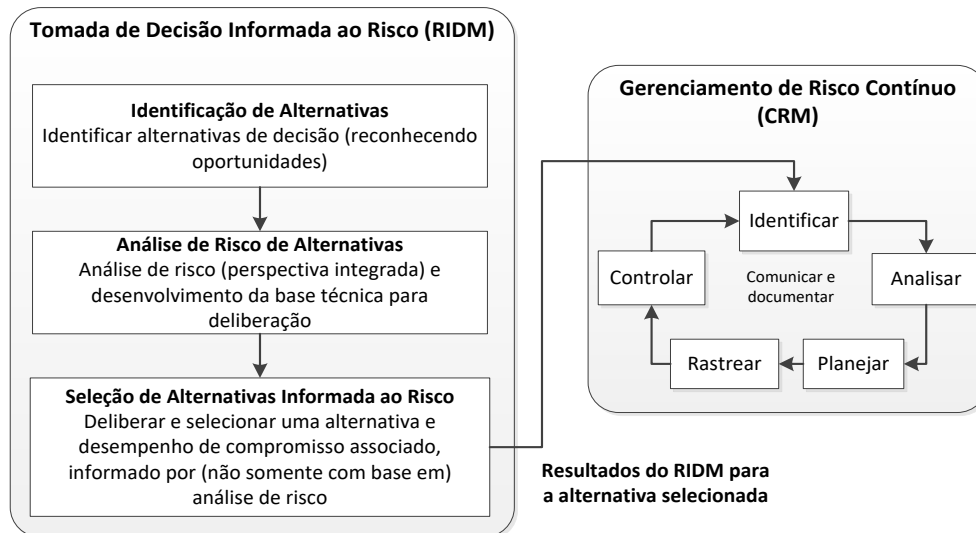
Tomada de Decisão Informada ao Risco (RIDM)

Identificação de Alternativas
Identificar alternativas de decisão (reconhecendo oportunidades)

Análise de Risco de Alternativas
Análise de risco (perspectiva integrada) e desenvolvimento da base técnica para deliberação

Seleção de Alternativas Informada ao Risco
Deliberar e selecionar uma alternativa e desempenho de compromisso associado, informado por (não somente com base em) análise de risco

Gerenciamento de Risco Contínuo (CRM)

Identificar

Controlar

Comunicar e documentar

Analisar

Rastrear

Planejar

Resultados do RIDM para a alternativa selecionada